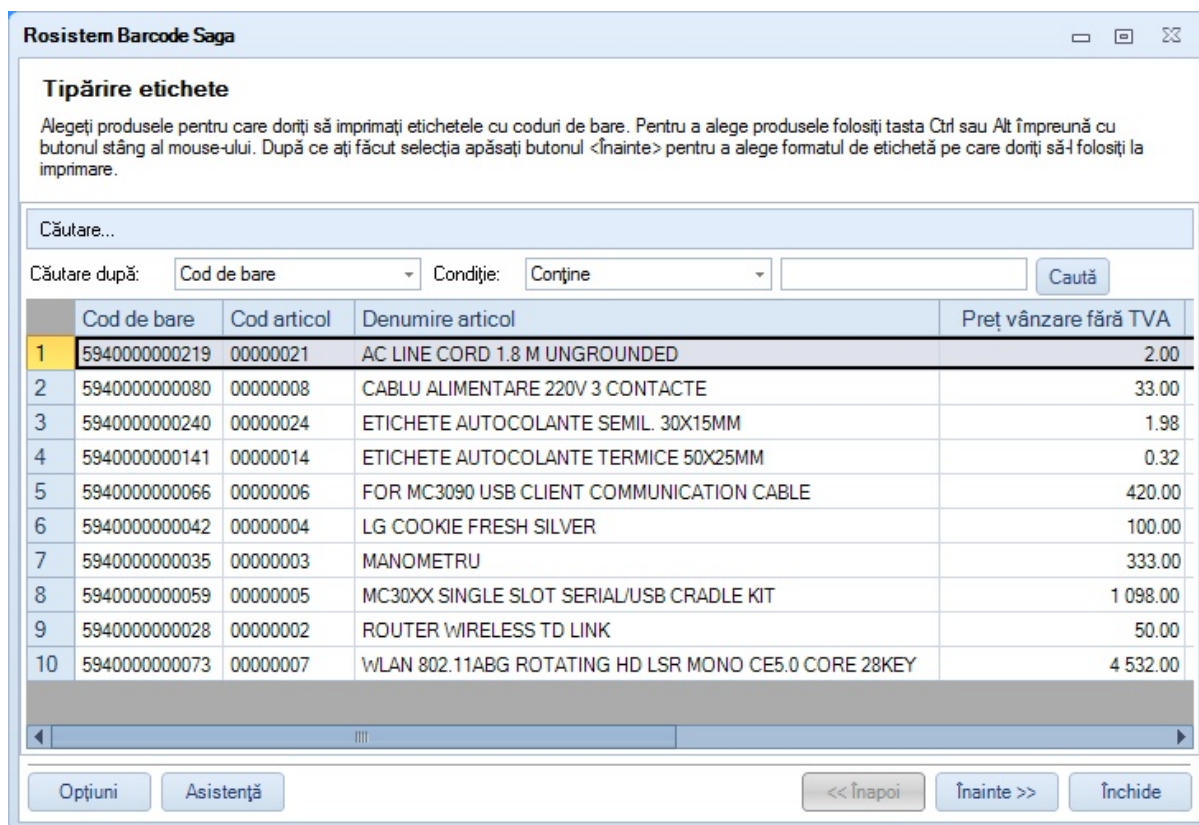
Rosistem Barcode Saga

Tipărire etichete

Alegeți produsele pentru care doriți să imprimați etichetele cu coduri de bare. Pentru a alege produsele folosiți tasta Ctrl sau Alt împreună cu butonul stâng al mouse-ului. După ce ați făcut selecția apăsați butonul <Înainte> pentru a alege formatul de etichetă pe care doriți să-l folosiți la imprimare.

Căutare...

Căutare după: Cod de bare Condiție: Conține Caută

| | Cod de bare | Cod articol | Denumire articol | Preț vânzare fără TVA |
|---|---|---|---|---|
| 1 | 5940000000219 | 00000021 | AC LINE CORD 1.8 M UNGROUNDED | 2.00 |
| 2 | 5940000000080 | 00000008 | CABLU ALIMENTARE 220V 3 CONTACTE | 33.00 |
| 3 | 5940000000240 | 00000024 | ETICHETE AUTOCOLANTE SEMIL. 30X15MM | 1.98 |
| 4 | 5940000000141 | 00000014 | ETICHETE AUTOCOLANTE TERMICE 50X25MM | 0.32 |
| 5 | 5940000000066 | 00000006 | FOR MC3090 USB CLIENT COMMUNICATION CABLE | 420.00 |
| 6 | 5940000000042 | 00000004 | LG COOKIE FRESH SILVER | 100.00 |
| 7 | 5940000000035 | 00000003 | MANOMETRU | 333.00 |
| 8 | 5940000000059 | 00000005 | MC30XX SINGLE SLOT SERIAL/USB CRADLE KIT | 1 098.00 |
| 9 | 5940000000028 | 00000002 | ROUTER WIRELESS TD LINK | 50.00 |
| 10 | 5940000000073 | 00000007 | WLAN 802.11ABG ROTATING HD LSR MONO CE5.0 CORE 28KEY | 4 532.00 |

Opțiuni Asistență << Înapoi Înainte >> Închide